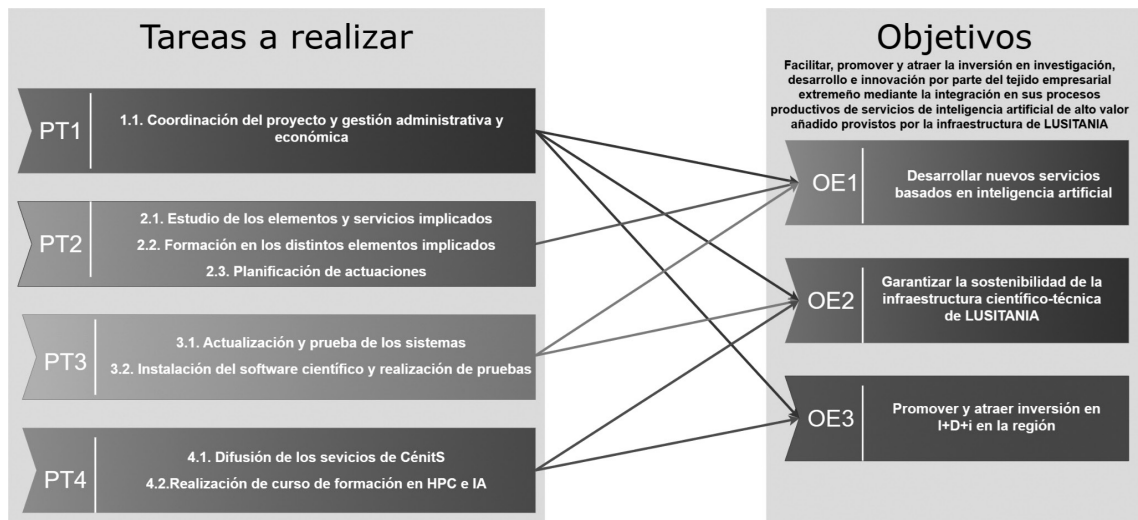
Tareas a realizar

PT1
1.1. Coordinación del proyecto y gestión administrativa y económica

PT2
2.1. Estudio de los elementos y servicios implicados
2.2. Formación en los distintos elementos implicados
2.3. Planificación de actuaciones

PT3
3.1. Actualización y prueba de los sistemas
3.2. Instalación del software científico y realización de pruebas

PT4
4.1. Difusión de los sevicios de CénitS
4.2.Realización de curso de formación en HPC e IA

Objetivos

Facilitar, promover y atraer la inversión en investigación, desarrollo e innovación por parte del tejido empresarial extremeño mediante la integración en sus procesos productivos de servicios de inteligencia artificial de alto valor añadido provistos por la infraestructura de LUSITANIA

OE1
Desarrollar nuevos servicios basados en inteligencia artificial

OE2
Garantizar la sostenibilidad de la infraestructura científico-técnica de LUSITANIA

OE3
Promover y atraer inversión en I+D+i en la región